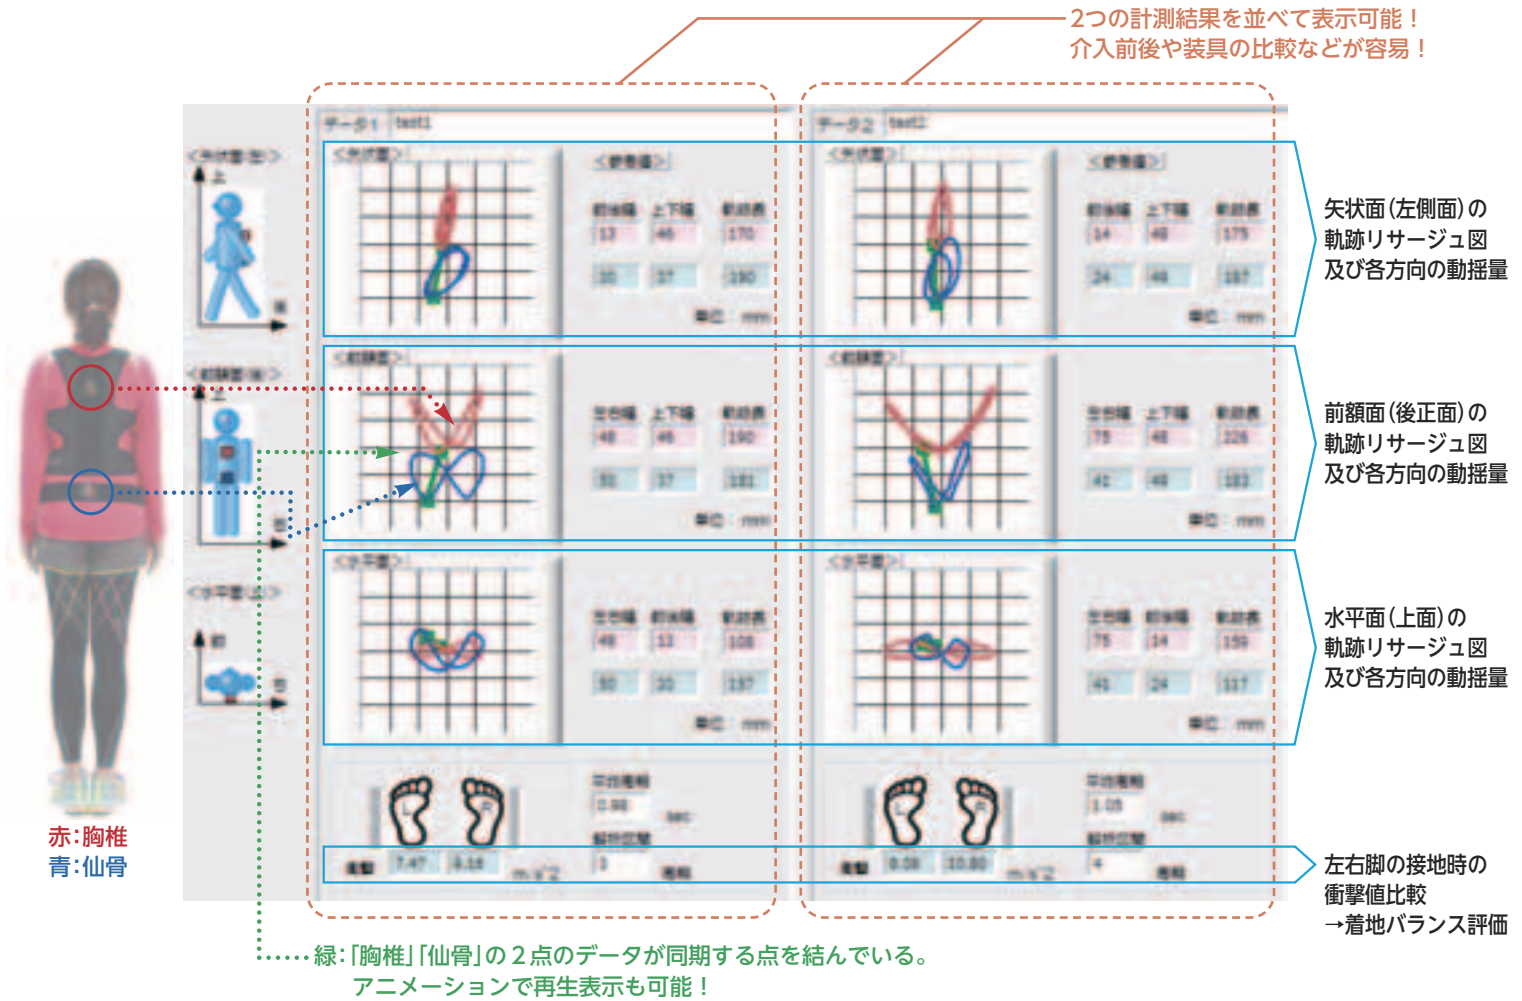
2つの計測結果を並べて表示可能！
介入前後や装具の比較などが容易！

データ1 test1

データ2 test2

矢状面（左側面）の軌跡リサージュ図及び各方向の動揺量

前額面（後正面）の軌跡リサージュ図及び各方向の動揺量

水平面（上面）の軌跡リサージュ図及び各方向の動揺量

左右脚の接地時の衝撃値比較
→着地バランス評価

赤：胸椎
青：仙骨

緑：「胸椎」「仙骨」の２点のデータが同期する点を結んでいる。
アニメーションで再生表示も可能！